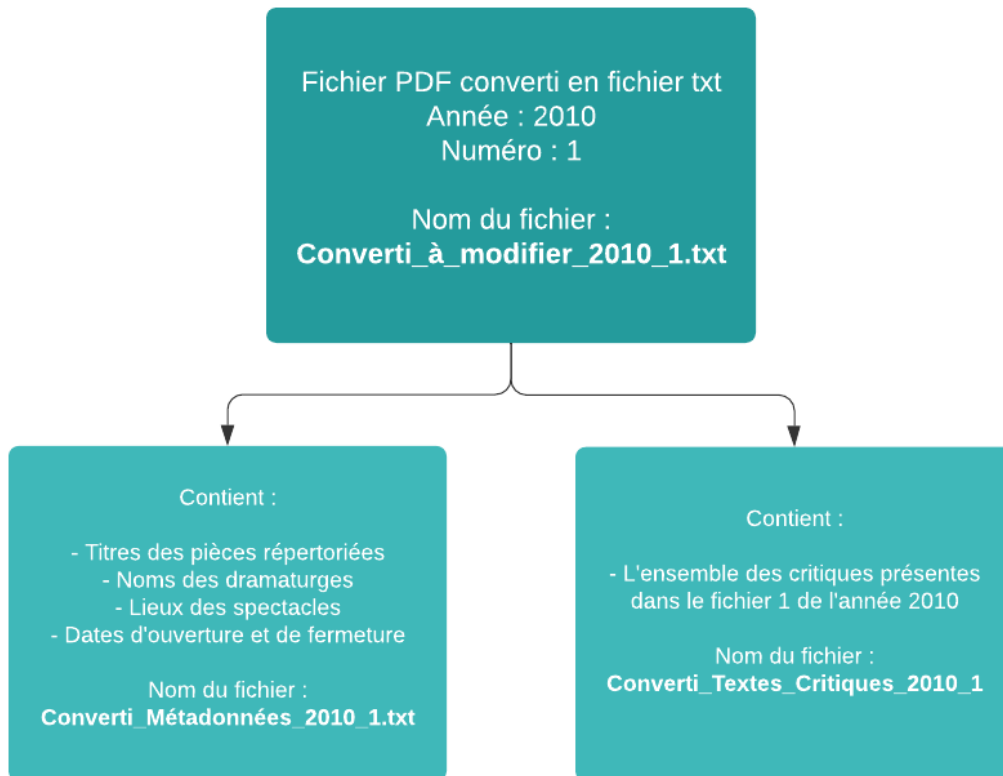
Fichier PDF converti en fichier txt
Année : 2010
Numéro : 1

Nom du fichier :
**Converti_à_modifier_2010_1.txt**

Contient :

- Titres des pièces répertoriées
- Noms des dramaturges
- Lieux des spectacles
- Dates d'ouverture et de fermeture

Nom du fichier :
**Converti_Métadonnées_2010_1.txt**

Contient :

- L'ensemble des critiques présentes dans le fichier 1 de l'année 2010

Nom du fichier :
**Converti_Textes_Critiques_2010_1**